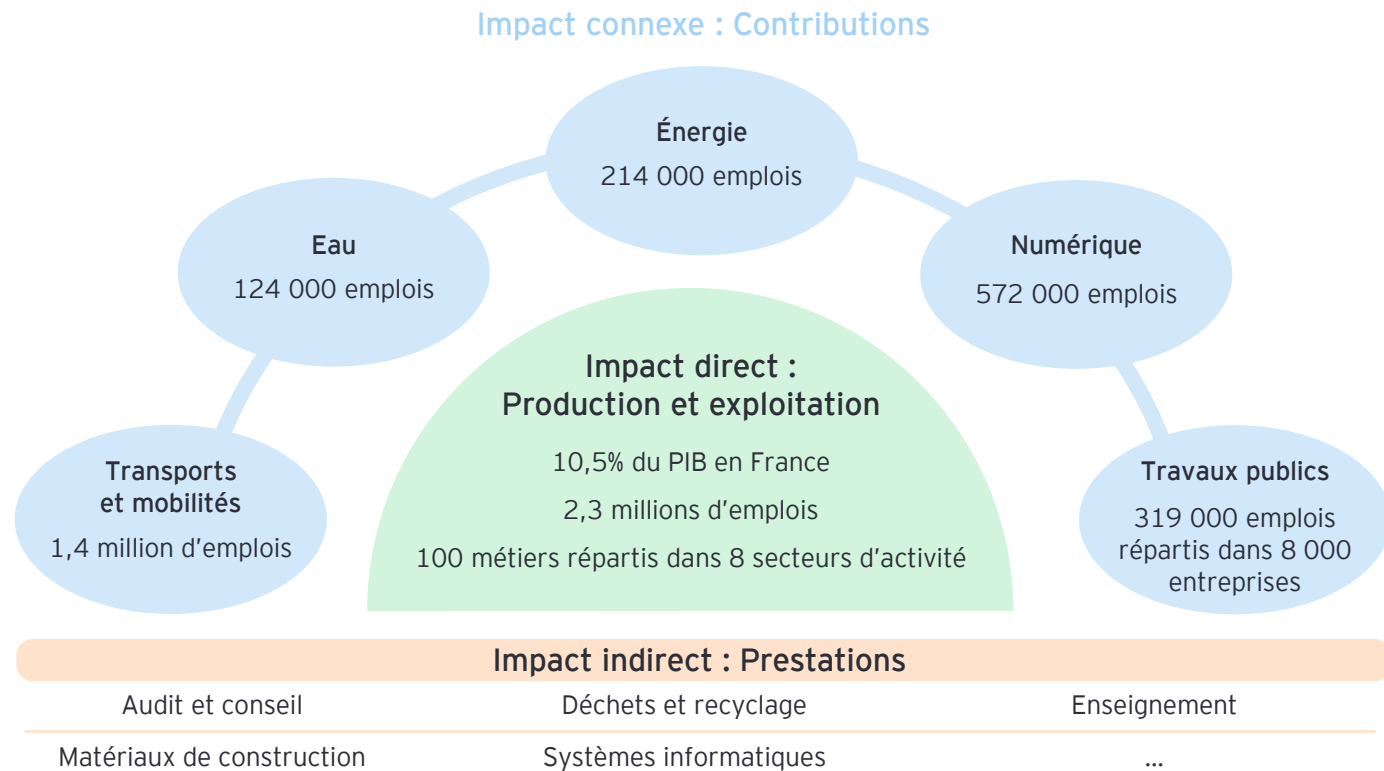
Impact connexe : Contributions

Énergie
214 000 emplois

Eau
124 000 emplois

Numérique
572 000 emplois

Impact direct :
Production et exploitation

10,5% du PIB en France

2,3 millions d'emplois

100 métiers répartis dans 8 secteurs d'activité

Transports et mobilités
1,4 million d'emplois

Travaux publics
319 000 emplois répartis dans 8 000 entreprises

Impact indirect : Prestations

| Audit et conseil | Déchets et recyclage | Enseignement |
|---|---|---|
| Matériaux de construction | Systèmes informatiques | ... |